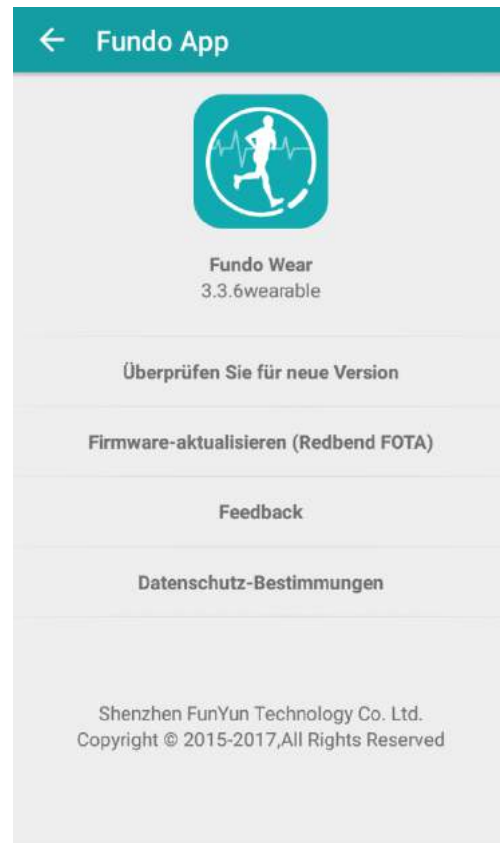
Fundo App

Fundo Wear
3.3.6wearable

Überprüfen Sie für neue Version

Firmware-aktualisieren (Redbend FOTA)

Feedback

Datenschutz-Bestimmungen

Shenzhen FunYun Technology Co. Ltd.
Copyright © 2015-2017,All Rights Reserved